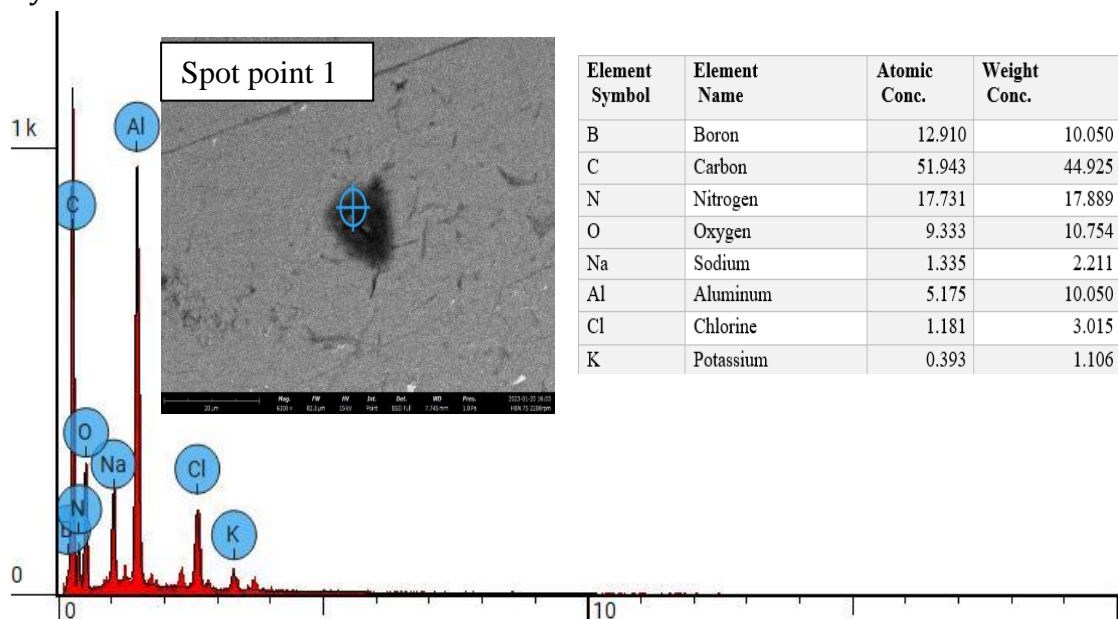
Spot point 1

1k

Al

C

O

Na

Cl

N

B

K

0

0

10

20 µm

| Element Symbol | Element Name | Atomic Conc. | Weight Conc. |
|---|---|---|---|
| B | Boron | 12.910 | 10.050 |
| C | Carbon | 51.943 | 44.925 |
| N | Nitrogen | 17.731 | 17.889 |
| O | Oxygen | 9.333 | 10.754 |
| Na | Sodium | 1.335 | 2.211 |
| Al | Aluminum | 5.175 | 10.050 |
| Cl | Chlorine | 1.181 | 3.015 |
| K | Potassium | 0.393 | 1.106 |